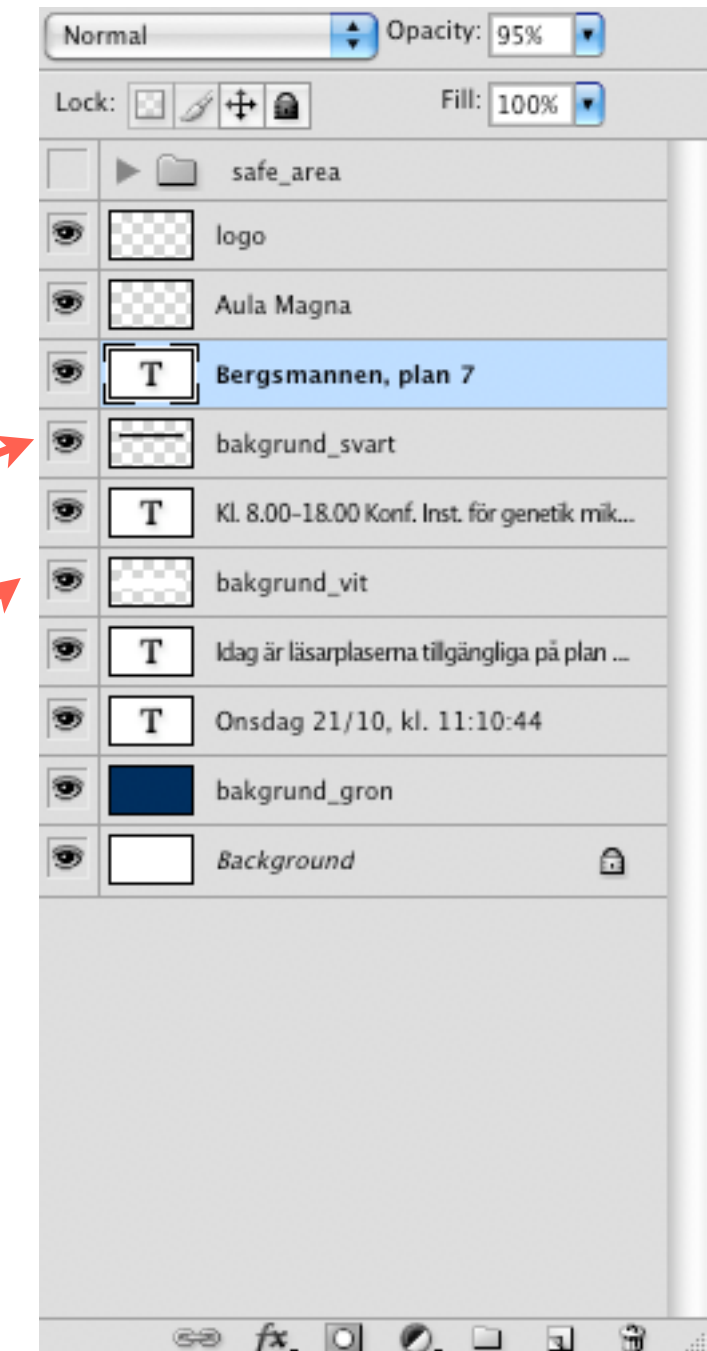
Normal
Opacity: 95%
Lock:
Fill: 100%
safe_area
logo
Aula Magna
T Bergsmannen, plan 7
bakgrund_svart
T Kl. 8.00-18.00 Konf. Inst. för genetik mik...
bakgrund_vit
T Idag är läsarplaserna tillgängliga på plan ...
T Onsdag 21/10, kl. 11:10:44
bakgrund_gron
Background
fx